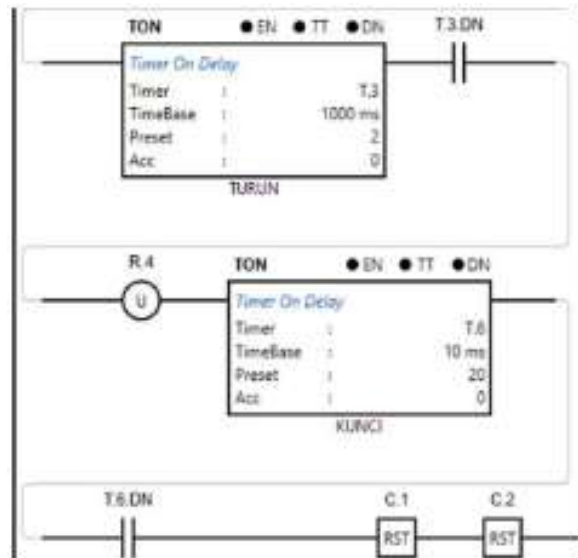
TON ● EN ● TT ● DN

T.3.DN

Timer On Delay

| | | |
|---|---|---|
| Timer | : | T.3 |
| TimeBase | : | 1000 ms |
| Preset | : | 2 |
| Acc | : | 0 |

TURUN

R.4

U

TON ● EN ● TT ● DN

Timer On Delay

| | | |
|---|---|---|
| Timer | : | T.6 |
| TimeBase | : | 10 ms |
| Preset | : | 20 |
| Acc | : | 0 |

KUNCI

T.6.DN

C.1

RST

C.2

RST